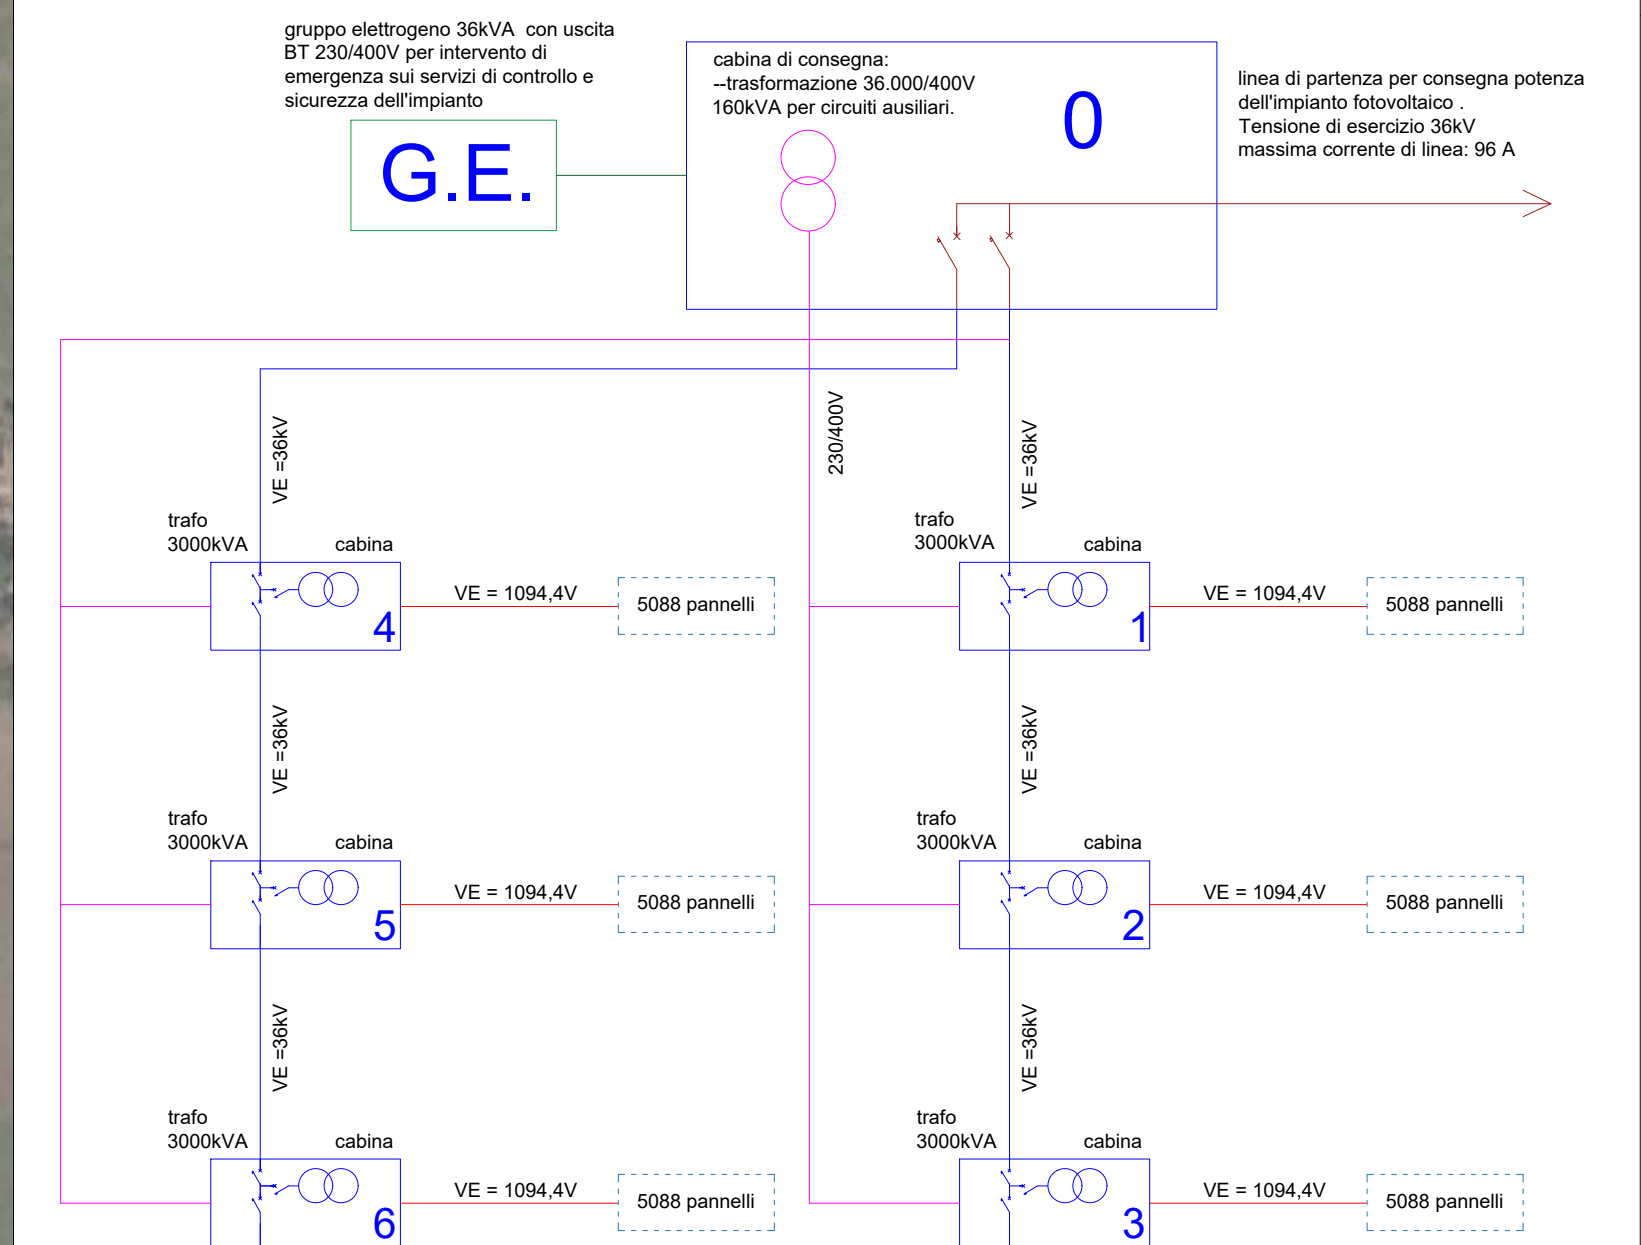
gruppo elettrogeno 36kVA con uscita BT 230/400V per intervento di emergenza sui servizi di controllo e sicurezza dell'impianto

G.E.

cabina di consegna:
--trasformazione 36.000/400V
160kVA per circuiti ausiliari.

0

linea di partenza per consegna potenza dell'impianto fotovoltaico .
Tensione di esercizio 36kV
massima corrente di linea: 96 A

VE =36kV

230/400V

VE =36kV

trafo
3000kVA

cabina

4

VE = 1094,4V

5088 pannelli

trafo
3000kVA

cabina

1

VE = 1094,4V

5088 pannelli

VE =36kV

VE =36kV

trafo
3000kVA

cabina

5

VE = 1094,4V

5088 pannelli

trafo
3000kVA

cabina

2

VE = 1094,4V

5088 pannelli

VE =36kV

VE =36kV

trafo
3000kVA

cabina

6

VE = 1094,4V

5088 pannelli

trafo
3000kVA

cabina

3

VE = 1094,4V

5088 pannelli